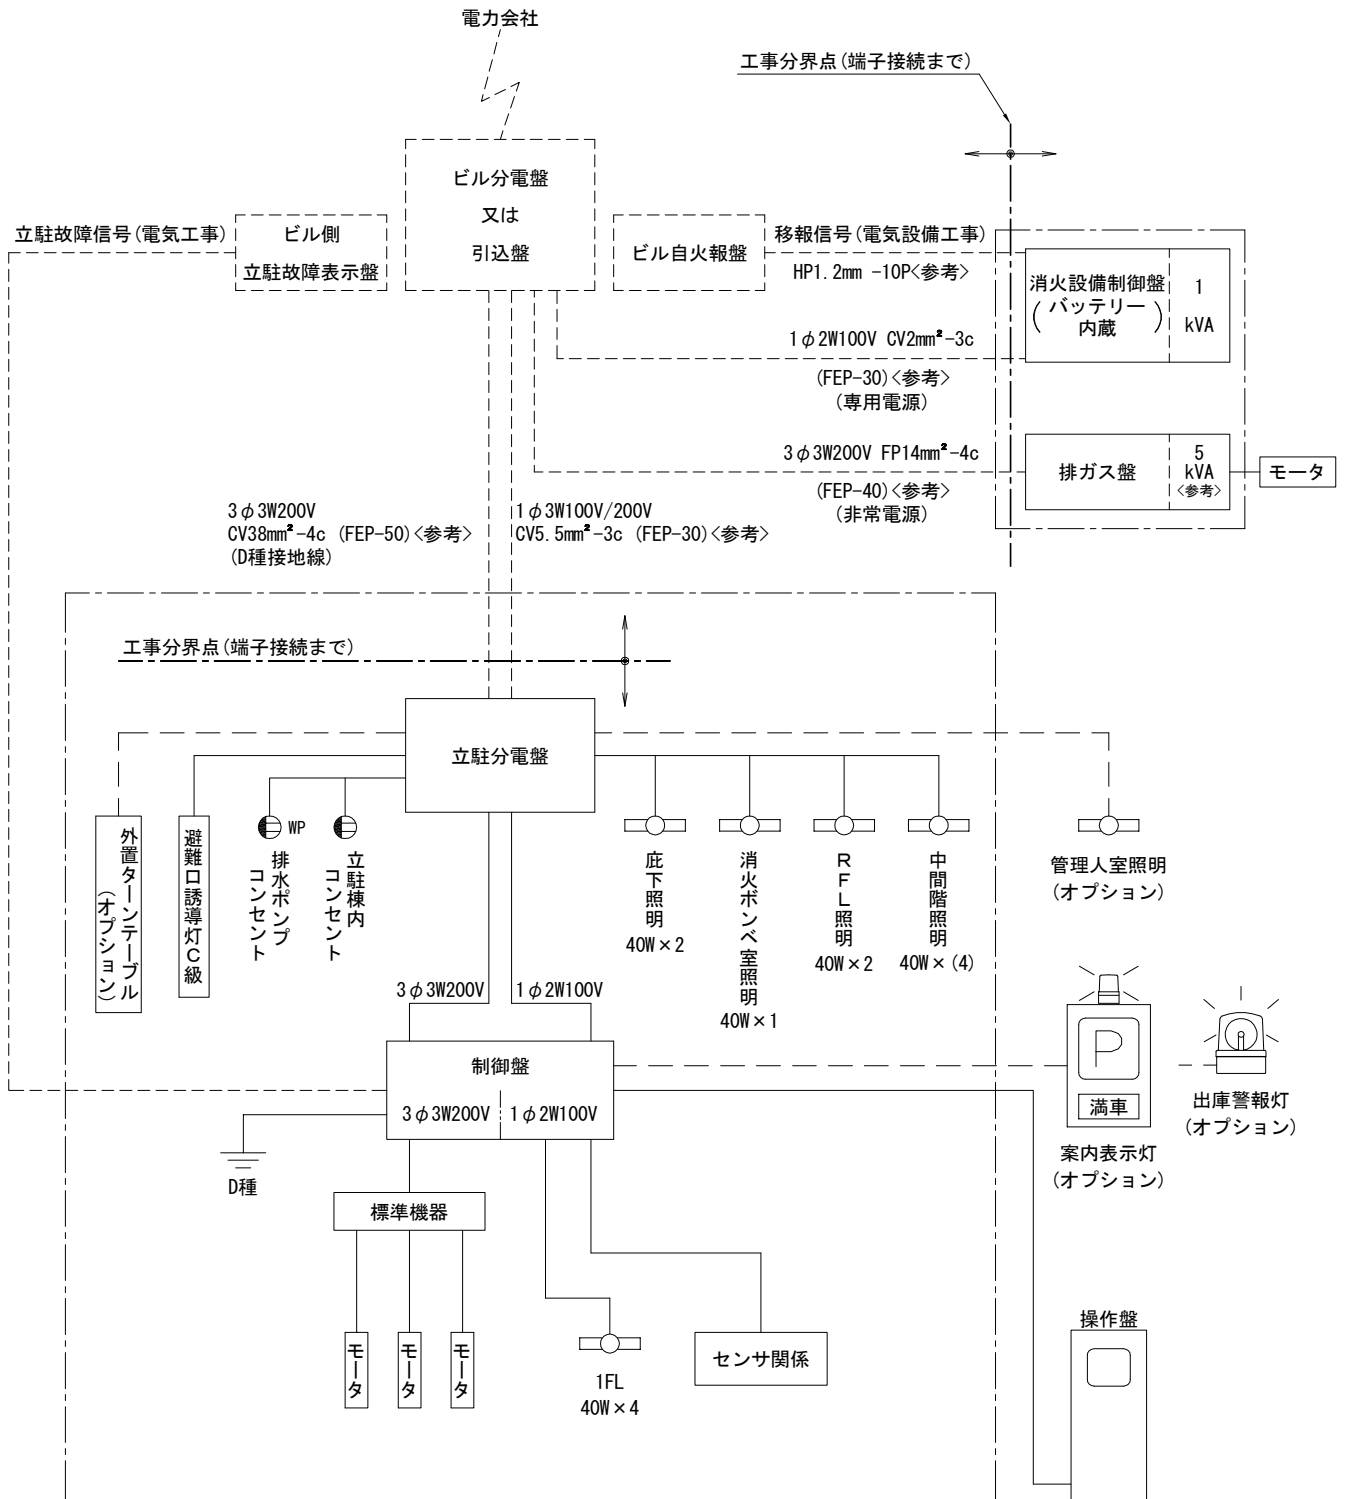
電力会社

工事分界点(端子接続まで)

ビル分電盤
又は
引込盤

立駐故障信号(電気工事)

ビル側
立駐故障表示盤

ビル自火報盤

移報信号(電気設備工事)

HP1.2mm -10P<参考>

消火設備制御盤
(バッテリー内蔵)

1 kVA

1φ2W100V CV2mm$^2$-3c

(FEP-30)<参考>
(専用電源)

3φ3W200V FP14mm$^2$-4c

排ガス盤

5 kVA <参考>

モータ

(FEP-40)<参考>
(非常電源)

3φ3W200V
CV38mm$^2$-4c (FEP-50)<参考>
(D種接地線)

1φ3W100V/200V
CV5.5mm$^2$-3c (FEP-30)<参考>

工事分界点(端子接続まで)

立駐分電盤

外置ターンテーブル(オプション)

避難口誘導灯C級

WP

排水ポンプコンセント

立駐棟内コンセント

庇下照明
40W×2

消火ボンベ室照明
40W×1

RFL照明
40W×2

中間階照明
40W×(4)

管理人室照明
(オプション)

3φ3W200V

1φ2W100V

制御盤

3φ3W200V | 1φ2W100V

P

満車

案内表示灯
(オプション)

出庫警報灯
(オプション)

D種

標準機器

モータ

モータ

モータ

1FL
40W×4

センサ関係

操作盤